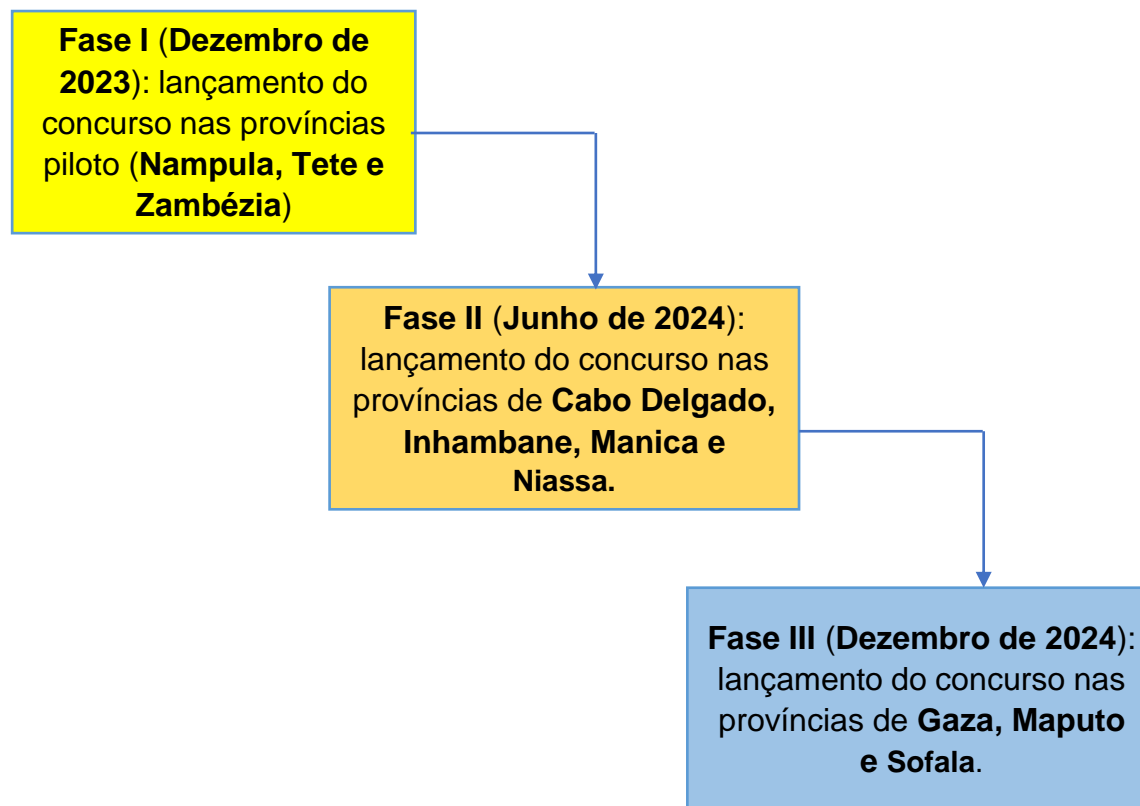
Fase I (Dezembro de 2023): lançamento do concurso nas províncias piloto (Nampula, Tete e Zambézia)

Fase II (Junho de 2024): lançamento do concurso nas províncias de Cabo Delgado, Inhambane, Manica e Niassa.

Fase III (Dezembro de 2024): lançamento do concurso nas províncias de Gaza, Maputo e Sofala.